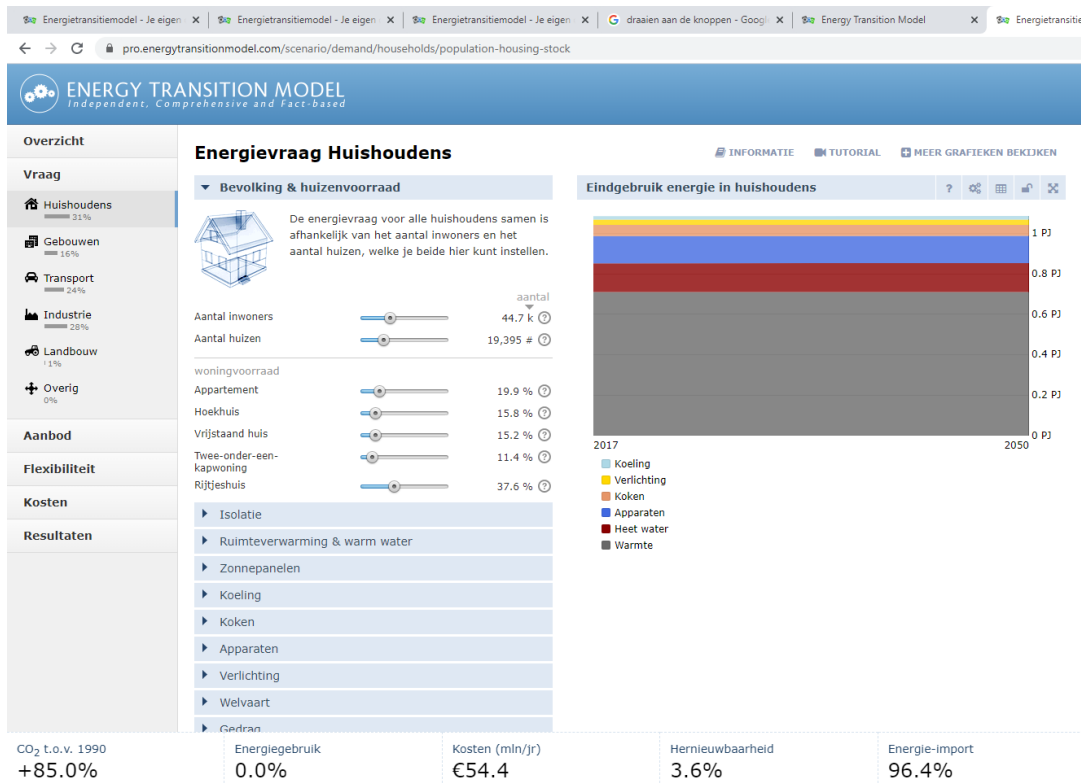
Energietransitiemodel - Je eigen ×
Energietransitiemodel - Je eigen ×
Energietransitiemodel - Je eigen ×
draaien aan de knoppen - Googl ×
Energy Transition Model ×
Energietransiti

pro.energytransitionmodel.com/scenario/demand/households/population-housing-stock

ENERGY TRANSITION MODEL
Independent, Comprehensive and Fact-based

Overzicht
Vraag
Huishoudens 31%
Gebouwen 16%
Transport 24%
Industrie 28%
Landbouw 1%
Overig 0%
Aanbod
Flexibiliteit
Kosten
Resultaten

Energievraag Huishoudens

INFORMATIE TUTORIAL MEER GRAFIEKEN BEKIJKEN

Bevolking & huizenvoorraad

De energievraag voor alle huishoudens samen is afhankelijk van het aantal inwoners en het aantal huizen, welke je beide hier kunt instellen.

aantal
Aantal inwoners 44.7 k
Aantal huizen 19,395 #

woningvoorraad
Appartement 19.9 %
Hoekhuis 15.8 %
Vrijstaand huis 15.2 %
Twee-onder-een-kapwoning 11.4 %
Rijtjeshuis 37.6 %

Isolatie
Ruimteverwarming & warm water
Zonnepanelen
Koeling
Koken
Apparaten
Verlichting
Welvaart
Gedrag

Eindgebruik energie in huishoudens

1 PJ
0.8 PJ
0.6 PJ
0.4 PJ
0.2 PJ
0 PJ
2017 2050

Koeling
Verlichting
Koken
Apparaten
Heet water
Warmte

$CO_2$ t.o.v. 1990
+85.0%
Energiegebruik
0.0%
Kosten (mln/jr)
€54.4
Hernieuwbaarheid
3.6%
Energie-import
96.4%